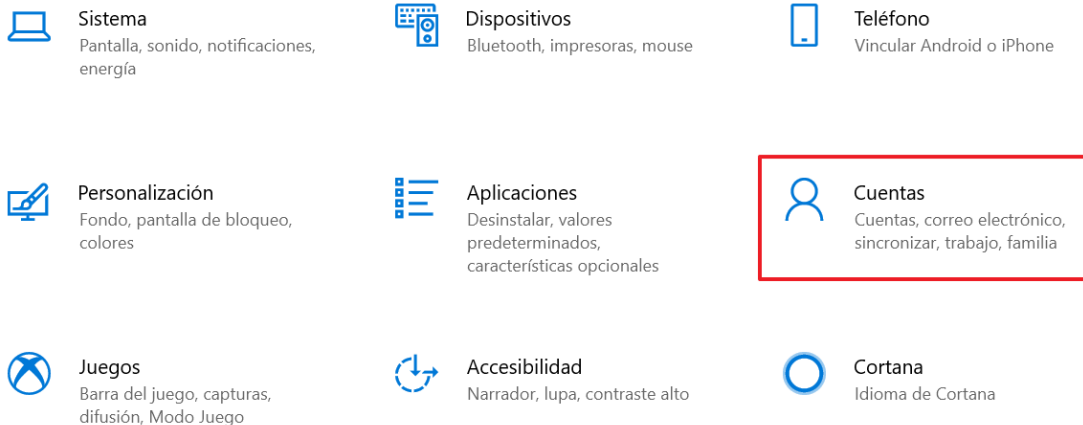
Sistema
Pantalla, sonido, notificaciones, energía

Dispositivos
Bluetooth, impresoras, mouse

Teléfono
Vincular Android o iPhone

Personalización
Fondo, pantalla de bloqueo, colores

Aplicaciones
Desinstalar, valores predeterminados, características opcionales

Cuentas
Cuentas, correo electrónico, sincronizar, trabajo, familia

Juegos
Barra del juego, capturas, difusión, Modo Juego

Accesibilidad
Narrador, lupa, contraste alto

Cortana
Idioma de Cortana